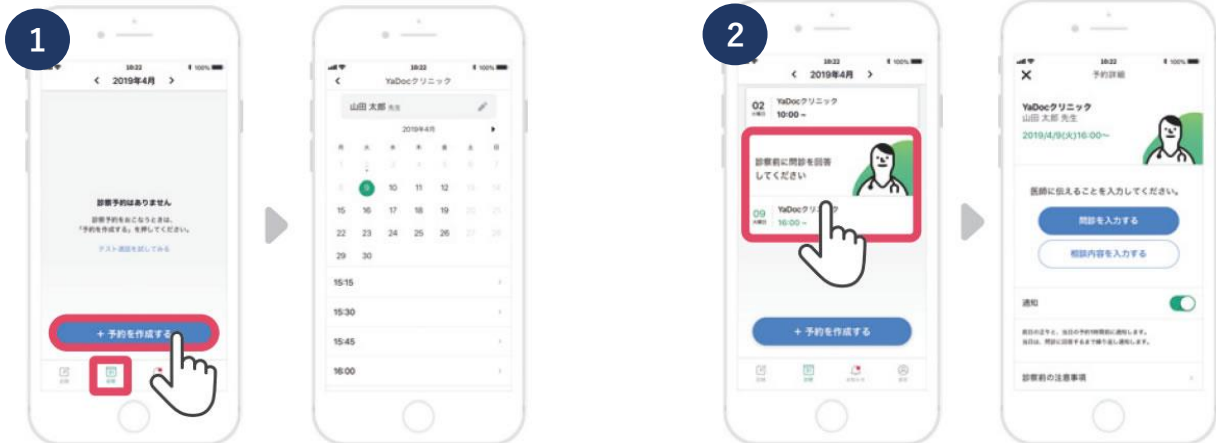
1

10:22

< 2019年4月 >

診療予約はありません

診療予約をおこなうときは、「予約を作成する」を押してください。

テスト通話を試してみる

+ 予約を作成する

10:22

< YaDocクリニック

山田 太郎 先生

2019年4月

| 月 | 火 | 水 | 木 | 金 | 土 | 日 |
|---|---|---|---|---|---|---|
| 1 | 2 | 3 | 4 | 5 | 6 | 7 |
| 8 | 9 | 10 | 11 | 12 | 13 | 14 |
| 15 | 16 | 17 | 18 | 19 | 20 | 21 |
| 22 | 23 | 24 | 25 | 26 | 27 | 28 |
| 29 | 30 | | | | | |

15:15

15:30

15:45

16:00

2

10:22

< 2019年4月 >

02 YaDocクリニック 10:00 ~

診察前に問診を回答してください

09 YaDocクリニック 16:00 ~

+ 予約を作成する

10:22

× 予約詳細

YaDocクリニック
山田 太郎 先生
2019/4/9(火)16:00~

医師に伝えることを入力してください。

問診を入力する

相談内容を入力する

通知

診察前の注意事項